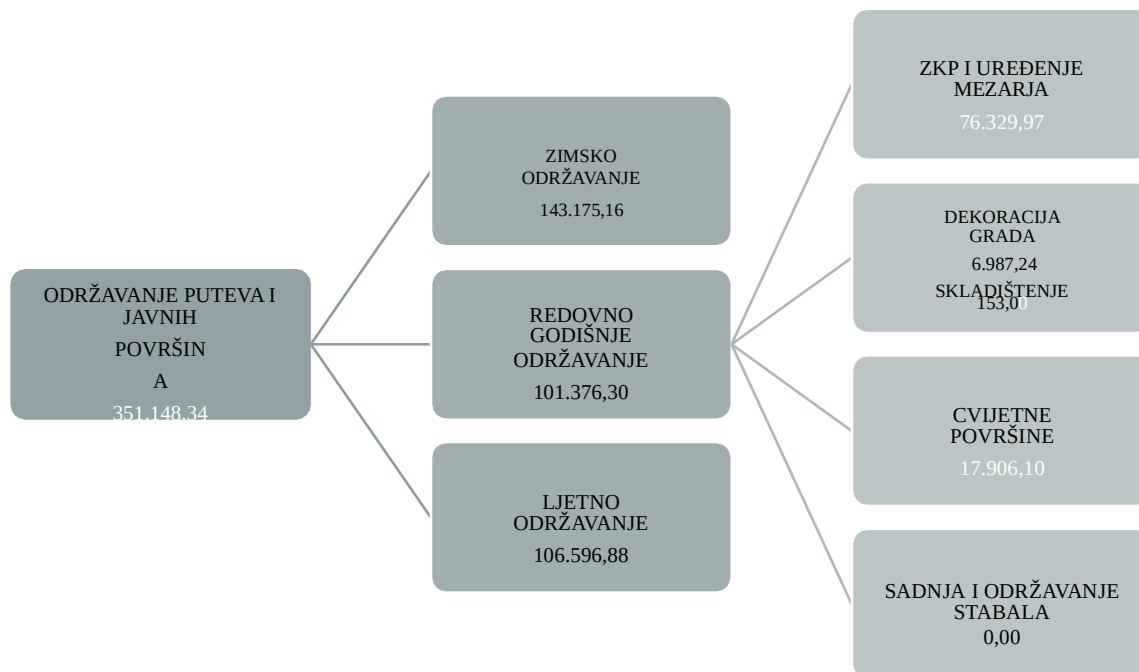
ODRŽAVANJE PUTEVA I JAVNIH POVRŠIN A 351.148,34

ZIMSKO ODRŽAVANJE 143.175,16

REDOVNO GODIŠNJE ODRŽAVANJE 101.376,30

LJETNO ODRŽAVANJE 106.596,88

ZKP I UREĐENJE MEZARJA 76.329,97

DEKORACIJA GRADA 6.987,24

SKLADIŠTENJE 153,00

CVIJETNE POVRŠINE 17.906,10

SADNJA I ODRŽAVANJE STABALA 0,00